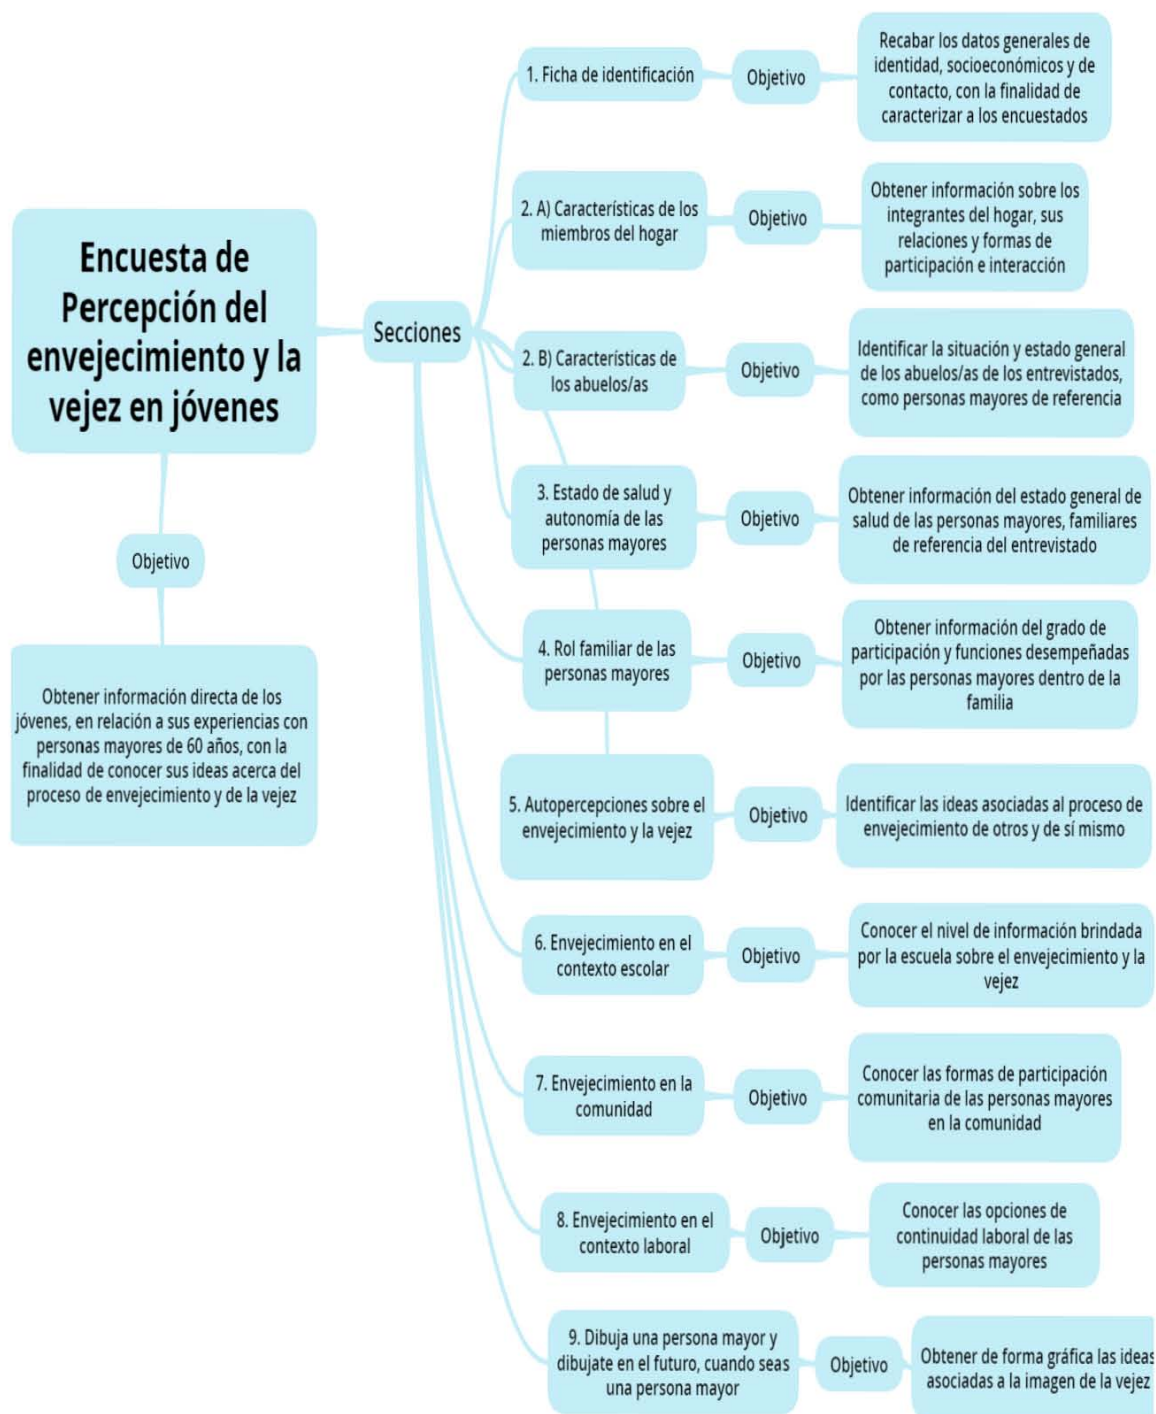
Encuesta de Percepción del envejecimiento y la vejez en jóvenes

Objetivo

Obtener información directa de los jóvenes, en relación a sus experiencias con personas mayores de 60 años, con la finalidad de conocer sus ideas acerca del proceso de envejecimiento y de la vejez

Secciones

1. Ficha de identificación
Objetivo
Recabar los datos generales de identidad, socioeconómicos y de contacto, con la finalidad de caracterizar a los encuestados

2. A) Características de los miembros del hogar
Objetivo
Obtener información sobre los integrantes del hogar, sus relaciones y formas de participación e interacción

2. B) Características de los abuelos/as
Objetivo
Identificar la situación y estado general de los abuelos/as de los entrevistados, como personas mayores de referencia

3. Estado de salud y autonomía de las personas mayores
Objetivo
Obtener información del estado general de salud de las personas mayores, familiares de referencia del entrevistado

4. Rol familiar de las personas mayores
Objetivo
Obtener información del grado de participación y funciones desempeñadas por las personas mayores dentro de la familia

5. Autopercepciones sobre el envejecimiento y la vejez
Objetivo
Identificar las ideas asociadas al proceso de envejecimiento de otros y de sí mismo

6. Envejecimiento en el contexto escolar
Objetivo
Conocer el nivel de información brindada por la escuela sobre el envejecimiento y la vejez

7. Envejecimiento en la comunidad
Objetivo
Conocer las formas de participación comunitaria de las personas mayores en la comunidad

8. Envejecimiento en el contexto laboral
Objetivo
Conocer las opciones de continuidad laboral de las personas mayores

9. Dibuja una persona mayor y dibujate en el futuro, cuando seas una persona mayor
Objetivo
Obtener de forma gráfica las ideas asociadas a la imagen de la vejez